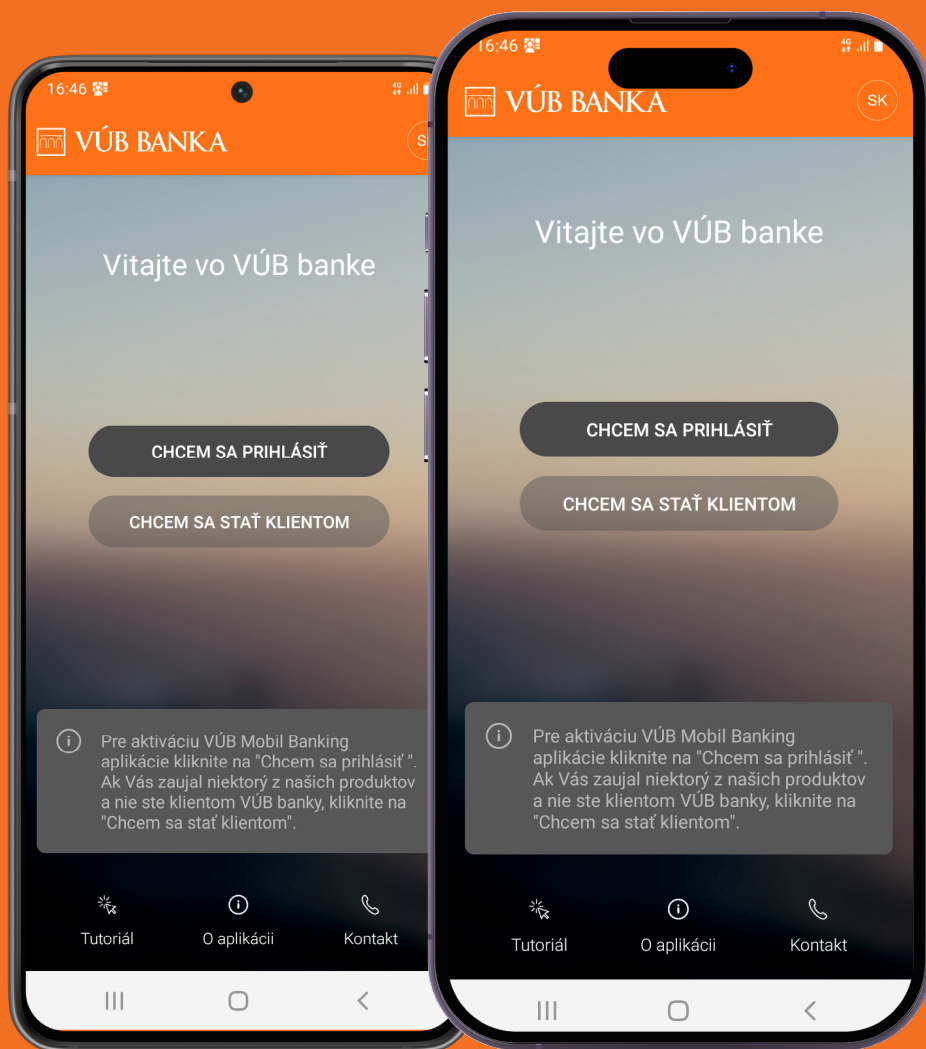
16:46

VÚB BANKA

S

Vitajte vo VÚB banke

CHCEM SA PRIHLÁSIŤ

CHCEM SA STAŤ KLIENTOM

Pre aktiváciu VÚB Mobil Banking aplikácie kliknite na "Chcem sa prihlásiť ". Ak Vás zaujal niektorý z našich produktov a nie ste klientom VÚB banky, kliknite na "Chcem sa stať klientom".

Tutoriál

O aplikácii

Kontakt

16:46

VÚB BANKA

SK

Vitajte vo VÚB banke

CHCEM SA PRIHLÁSIŤ

CHCEM SA STAŤ KLIENTOM

Pre aktiváciu VÚB Mobil Banking aplikácie kliknite na "Chcem sa prihlásiť ". Ak Vás zaujal niektorý z našich produktov a nie ste klientom VÚB banky, kliknite na "Chcem sa stať klientom".

Tutoriál

O aplikácii

Kontakt